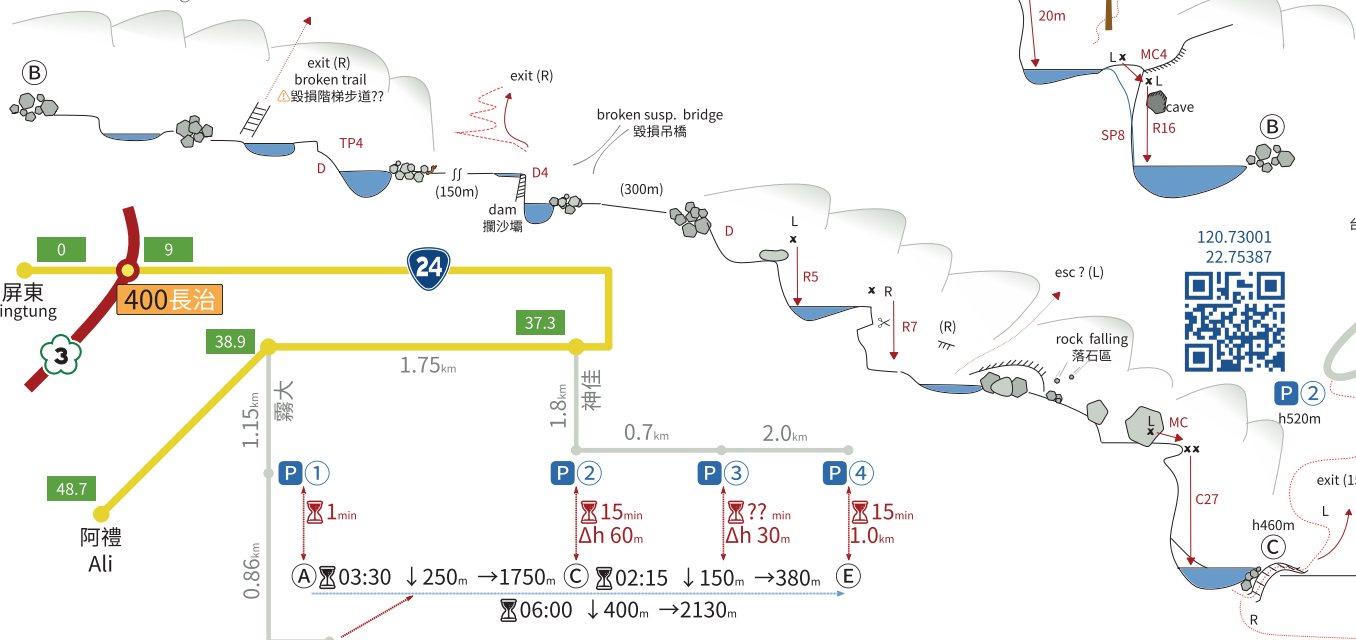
Ⓑ
exit (R)
broken trail
⚠毀損階梯步道??
TP4
D
exit (R)
(150m)
D4
dam
攔沙壩
broken susp. bridge
毀損吊橋
(300m)
D
L
R5
R
R7
(R)
esc ? (L)
rock falling
落石區
L
MC
C27
h460m
Ⓒ
exit (1
L
R
20m
L
MC4
L
cave
SP8
R16
Ⓑ
120.73001
22.75387
P ②
h520m
0
9
屏東
ingtung
400長治
24
3
38.9
37.3
1.75km
1.15km
霧大
1.8km
神佳
0.7km
2.0km
48.7
阿禮
Ali
P ①
1min
P ②
15min
Δh 60m
P ③
?? min
Δh 30m
P ④
15min
1.0km
0.86km
Ⓐ 03:30 ↓250m →1750m Ⓒ 02:15 ↓150m →380m Ⓔ
06:00 ↓400m →2130m